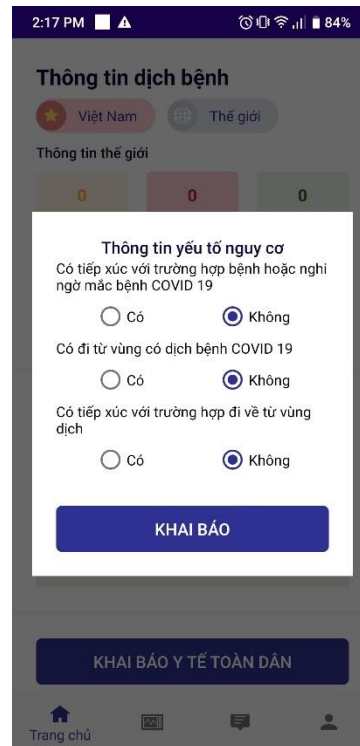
2:17 PM
84%

Thông tin dịch bệnh
Việt Nam
Thế giới
Thông tin thế giới
0
0
0

Thông tin yếu tố nguy cơ
Có tiếp xúc với trường hợp bệnh hoặc nghi ngờ mắc bệnh COVID 19
Có
Không
Có đi từ vùng có dịch bệnh COVID 19
Có
Không
Có tiếp xúc với trường hợp đi về từ vùng dịch
Có
Không

KHAI BÁO

KHAI BÁO Y TẾ TOÀN DÂN

Trang chủ